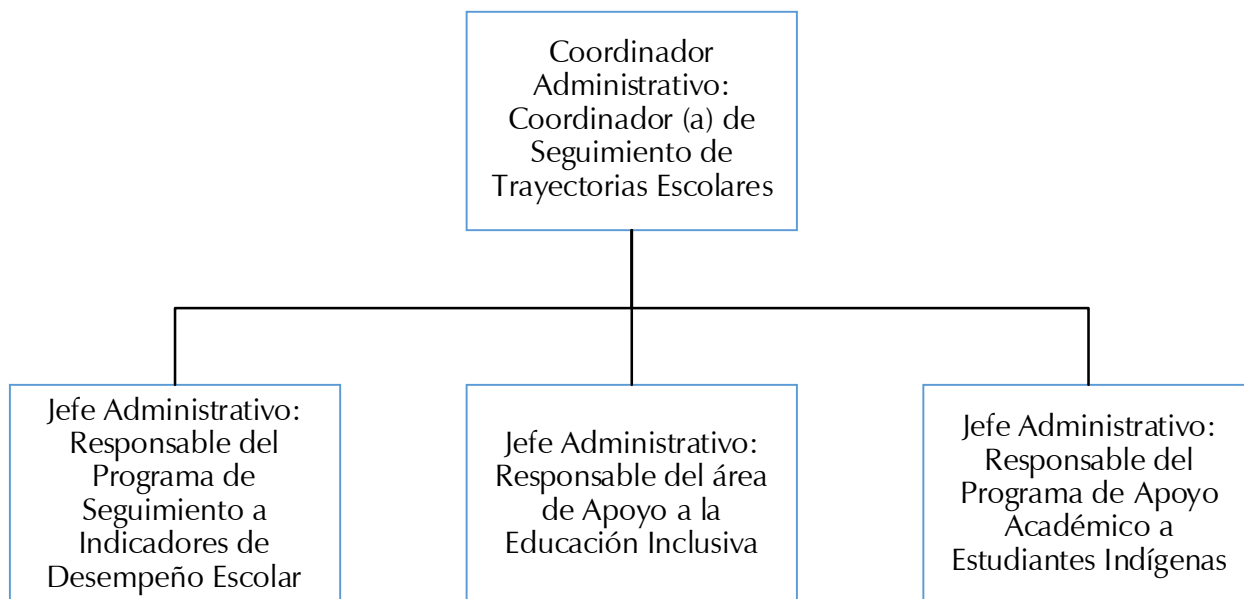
Coordinador Administrativo: Coordinador (a) de Seguimiento de Trayectorias Escolares

Jefe Administrativo: Responsable del Programa de Seguimiento a Indicadores de Desempeño Escolar

Jefe Administrativo: Responsable del área de Apoyo a la Educación Inclusiva

Jefe Administrativo: Responsable del Programa de Apoyo Académico a Estudiantes Indígenas